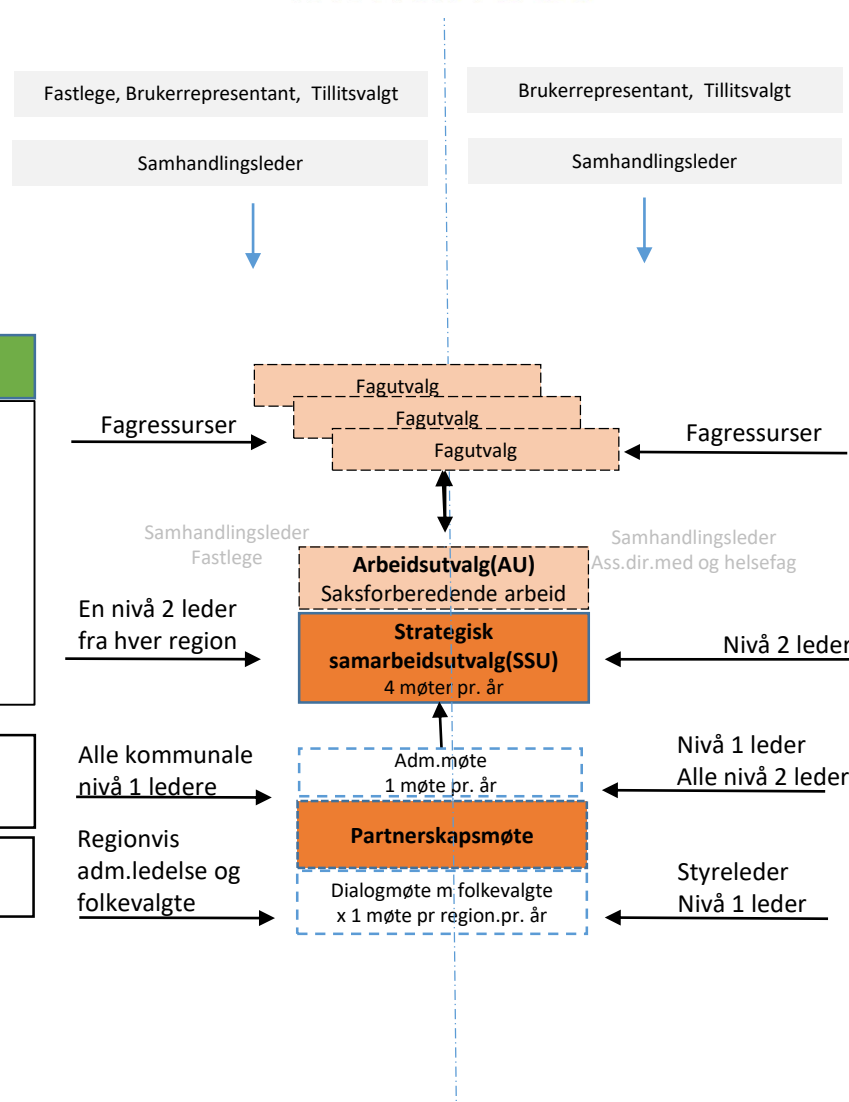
Fastlege, Brukerrepresentant, Tillitsvalgt

Brukerrepresentant, Tillitsvalgt

Samhandlingsleder

Samhandlingsleder

Fagutvalg

Fagutvalg

Fagutvalg

Fagressurser

Fagressurser

Samhandlingsleder
Fastlege

Samhandlingsleder
Ass.dir.med og helsefag

Arbeidsutvalg(AU)
Saksforberedende arbeid

En nivå 2 leder fra hver region

Strategisk samarbeidsutvalg(SSU)
4 møter pr. år

Nivå 2 leder

Alle kommunale nivå 1 ledere

Adm.møte
1 møte pr. år

Nivå 1 leder
Alle nivå 2 leder

Partnerskapsmøte

Regionvis adm.ledelse og folkevalgte

Dialogmøte m folkevalgte
x 1 møte pr region.pr. år

Styreleder
Nivå 1 leder